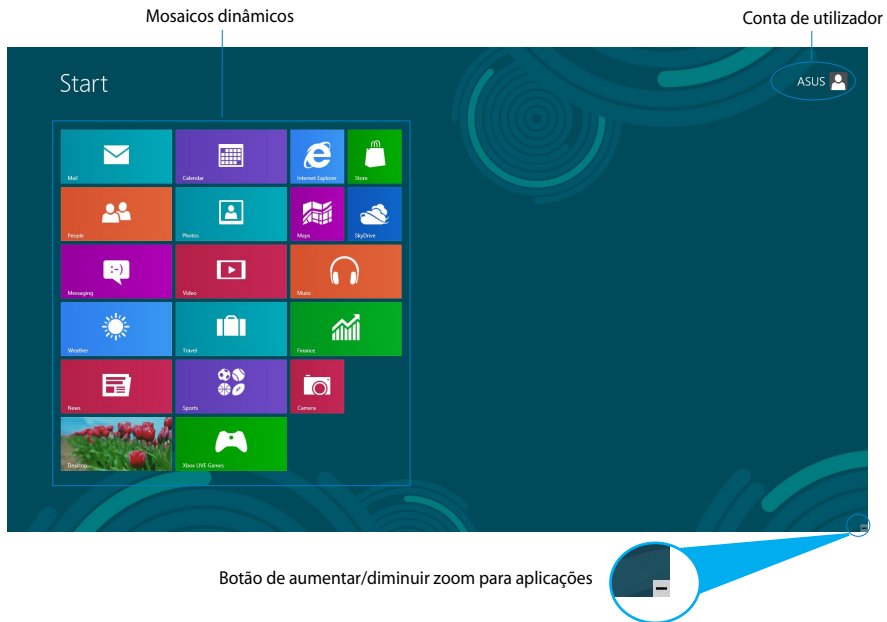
Mosaicos dinâmicos

Conta de utilizador

Start

ASUS

Mail

Calendar

Internet Explorer

Store

People

Photos

Maps

SkyDrive

Messaging

Video

Music

Weather

Travel

Finance

News

Sports

Camera

Desktop

Xbox LIVE Games

Botão de aumentar/diminuir zoom para aplicações